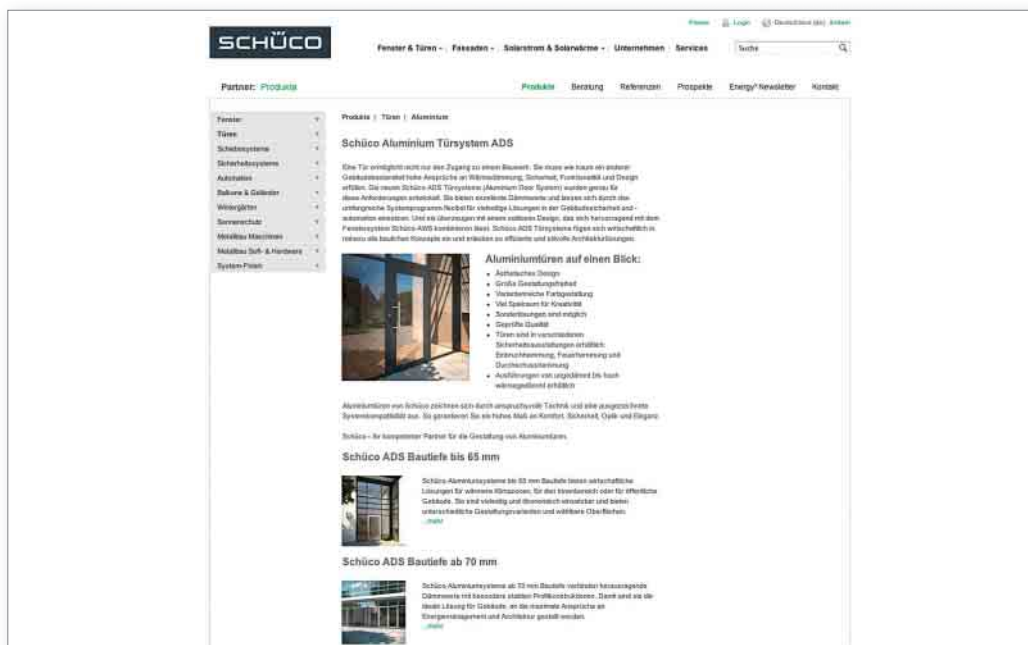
Presse | Login | Deutschland (de) Ändern

SCHÜCO

Fenster & Türen | Fassaden | Solarstrom & Solarwärme | Unternehmen | Services | Suche

Partner: Produkte

Produkte | Beratung | Referenzen | Prospekte | Energy² Newsletter | Kontakt

Fenster
Türen
Schiebesysteme
Sicherheitssysteme
Automation
Balkone & Geländer
Wintergärten
Sonnenschutz
Metallbau Maschinen
Metallbau Soft- & Hardware
System-Folien

Produkte | Türen | Aluminium

Schüco Aluminium Türsystem ADS

Eine Tür ermöglicht nicht nur den Zugang zu einem Bauwerk. Sie muss wie kaum ein anderer Gebäudebestandteil hohe Ansprüche an Wärmedämmung, Sicherheit, Funktionalität und Design erfüllen. Die neuen Schüco ADS Türsysteme (Aluminium Door System) wurden genau für diese Anforderungen entwickelt. Sie bieten exzellente Dämmwerte und lassen sich durch das umfangreiche Systemprogramm flexibel für vielseitige Lösungen in der Gebäudesicherheit und -automation einsetzen. Und sie überzeugen mit einem edlen Design, das sich hervorragend mit dem Fenstersystem Schüco AWS kombinieren lässt. Schüco ADS Türsysteme fügen sich wirtschaftlich in nahezu alle baulichen Konzepte ein und erlauben so effiziente und stilvolle Architekturlösungen.

Aluminiumtüren auf einen Blick:

• Ästhetisches Design
• Große Gestaltungsfreiheit
• Vielseitige Fertigstellung
• Viel Spielraum für Kreativität
• Sonderlösungen sind möglich
• Geprüfte Qualität
• Türen sind in verschiedenen Sicherheitsausstattungen erhältlich: Einbruchhemmung, Feuerhemmung und Durchschusshemmung
• Ausführungen von ungedämmt bis hoch wärmegedämmt erhältlich

Aluminiumtüren von Schüco zeichnen sich durch anspruchsvolle Technik und eine ausgezeichnete Systemkompatibilität aus. Sie garantieren Ihnen ein hohes Maß an Komfort, Sicherheit, Optik und Eleganz.

Schüco – Ihr kompetenter Partner für die Gestaltung von Aluminiumtüren.

Schüco ADS Bautiefe bis 65 mm

Schüco Aluminiumsysteme bis 65 mm Bautiefe bieten wirtschaftliche Lösungen für wärmere Klimazonen, für den Innenbereich oder für öffentliche Gebäude. Sie sind vielseitig und ökonomisch einsetzbar und bieten unterschiedliche Gestaltungsvarianten und wählbare Oberflächen.
...mehr

Schüco ADS Bautiefe ab 70 mm

Schüco Aluminiumsysteme ab 70 mm Bautiefe verbinden herausragende Dämmwerte mit besonders stabilen Profilkonstruktionen. Damit sind sie die ideale Lösung für Gebäude, an die maximale Ansprüche an Energiemanagement und Architektur gestellt werden.
...mehr